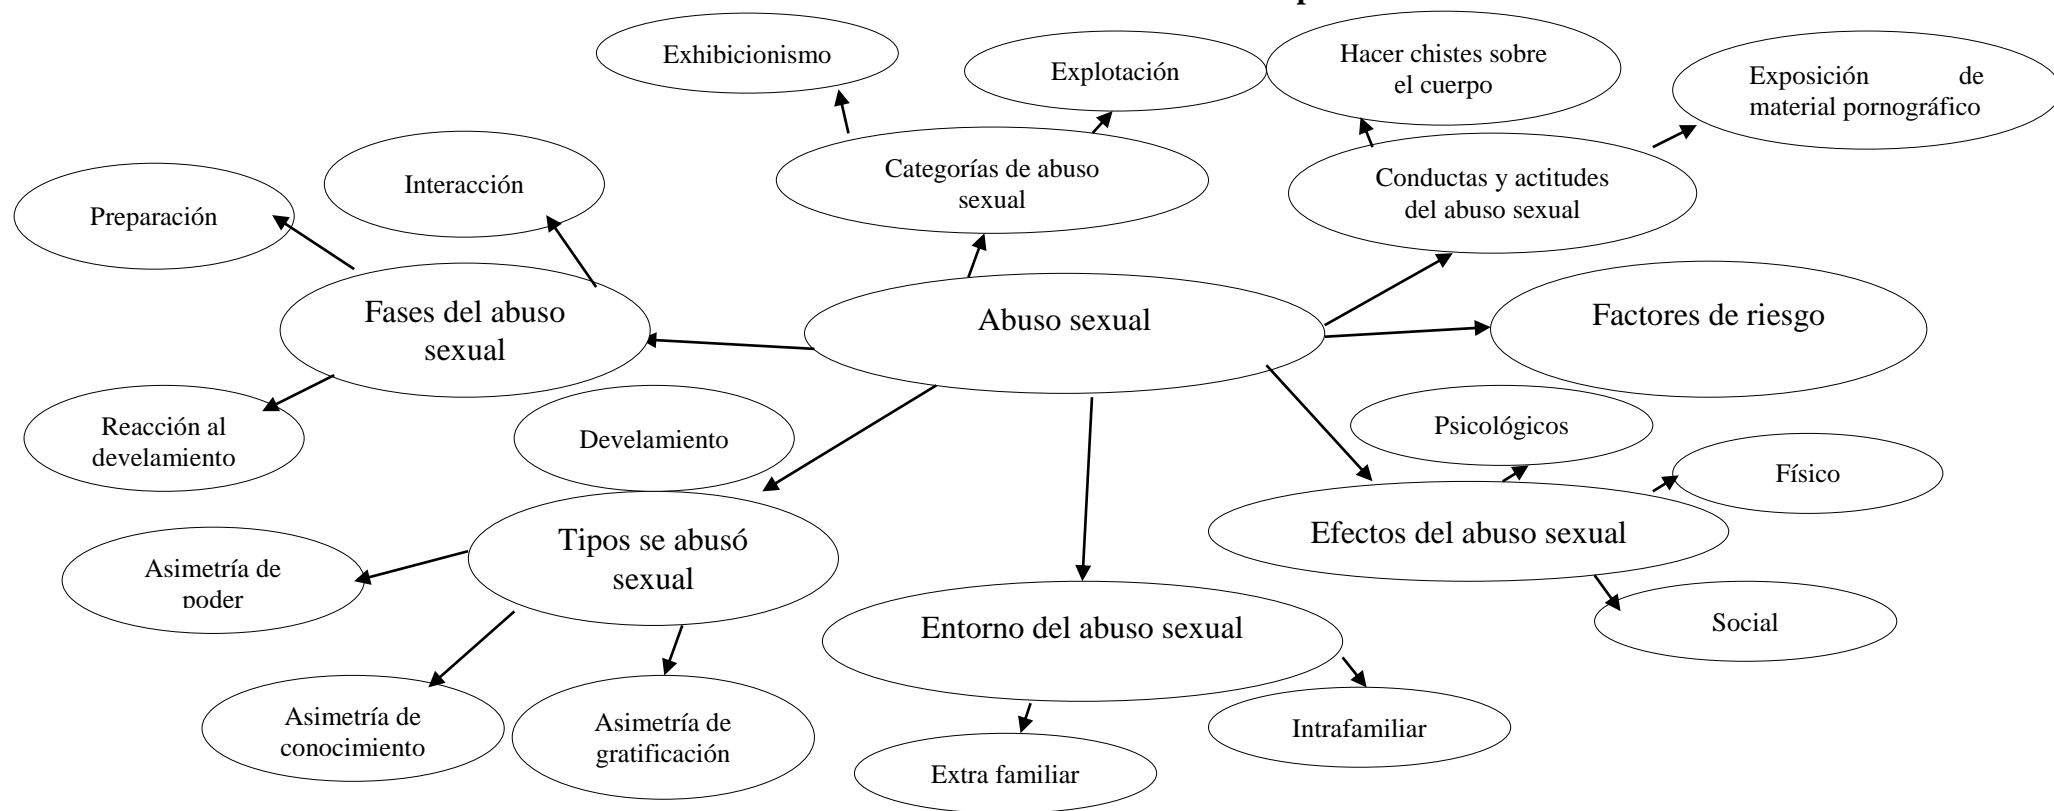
Exhibicionismo

Explotación

Hacer chistes sobre el cuerpo

Exposición de material pornográfico

Categorías de abuso sexual

Conductas y actitudes del abuso sexual

Interacción

Preparación

Fases del abuso sexual

Abuso sexual

Factores de riesgo

Reacción al develamiento

Develamiento

Psicológicos

Físico

Efectos del abuso sexual

Tipos se abusó sexual

Asimetría de poder

Social

Entorno del abuso sexual

Asimetría de conocimiento

Asimetría de gratificación

Intrafamiliar

Extra familiar